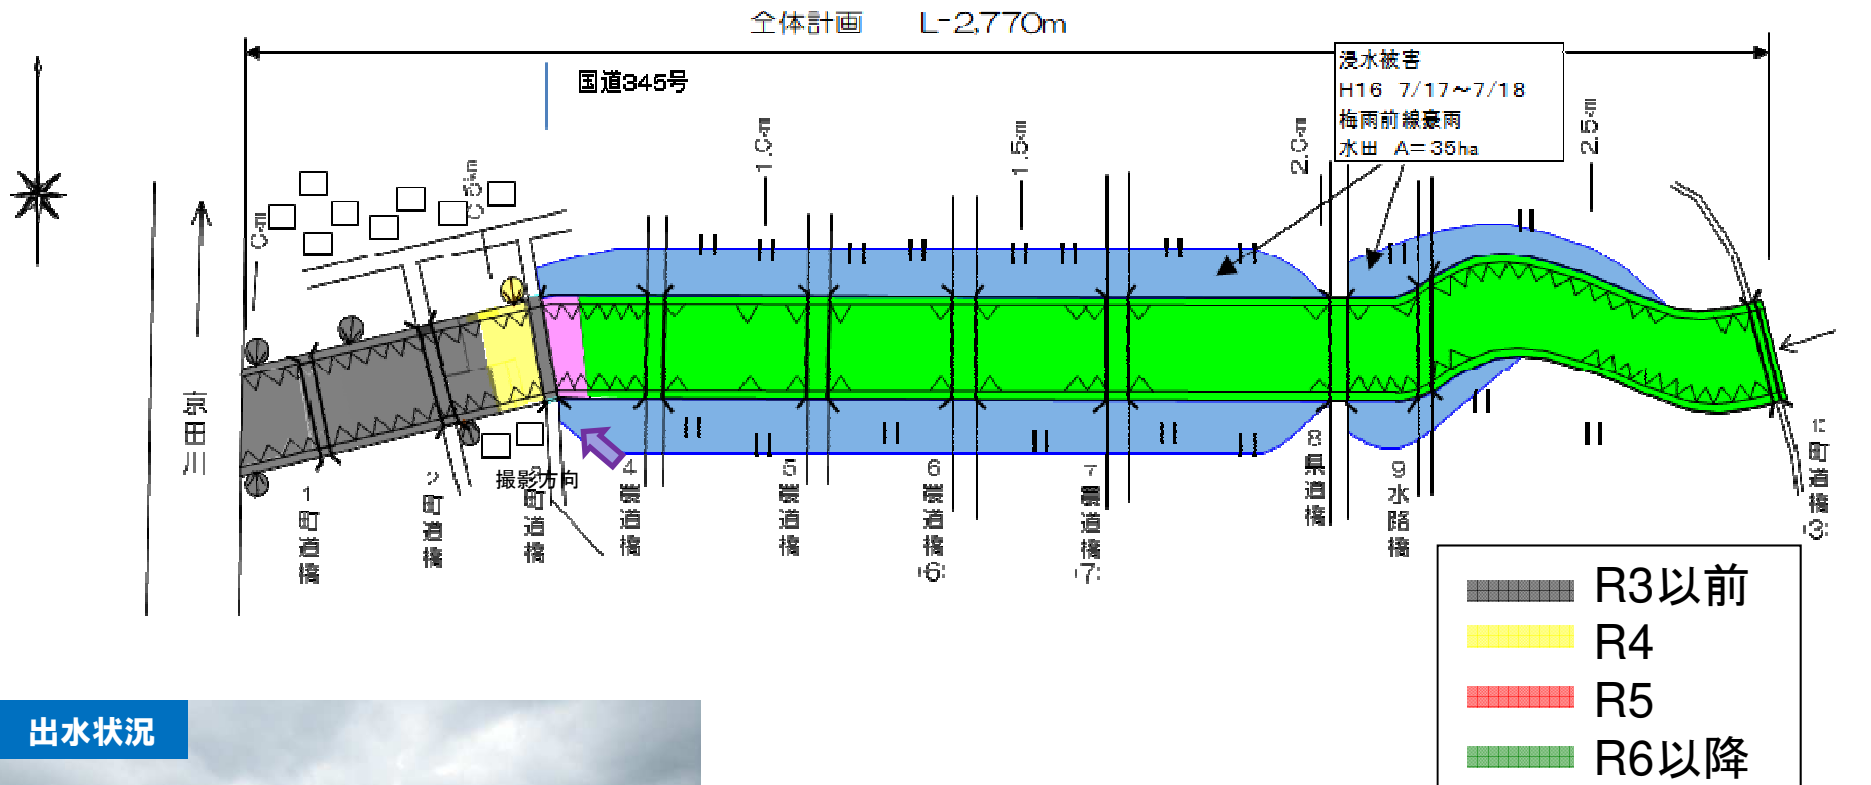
全体計画　L-2,770m

国道345号

浸水被害
H16　7/17～7/18
梅雨前線豪雨
水田　A=35ha

0.5m
0.5m
1.0m
1.5m
2.0m
2.5m

京田川

1 町道橋
2 町道橋
3 町道橋
撮影方向
4 農道橋
5 農道橋
6 農道橋 (6)
7 農道橋 (7)
8 県道橋
9 水路橋
10 町道橋 (3)

R3以前
R4
R5
R6以降

出水状況